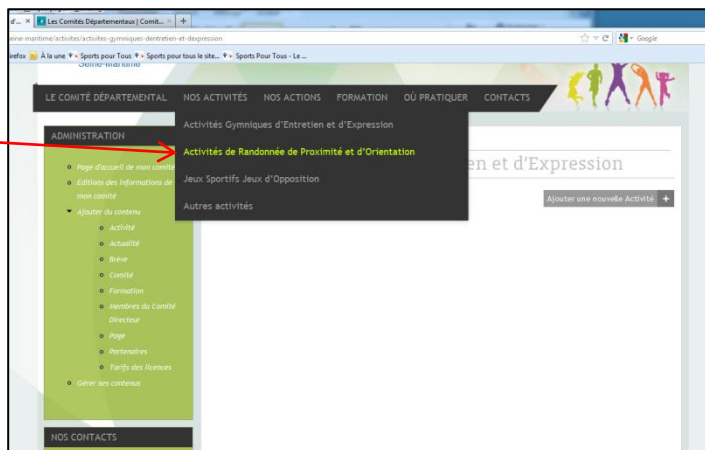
d'... × Les Comités Départementaux | Comit... × +

eine-maritime/activites/activites-gymniques-dentretien-et-dexpression

Google

efox À la une Sports pour Tous Sports pour tous le site... Sports Pour Tous - Le ...

Seine-Maritime

LE COMITÉ DÉPARTEMENTAL NOS ACTIVITÉS NOS ACTIONS FORMATION OÙ PRATIQUER CONTACTS

Activités Gymniques d'Entretien et d'Expression
Activités de Randonnée de Proximité et d'Orientation
Jeux Sportifs Jeux d'Opposition
Autres activités

ADMINISTRATION

Page d'accueil de mon comité
Editions des informations de mon comité
Ajouter du contenu
Activité
Actualité
Brève
Comité
Formation
Membres du Comité Directeur
Page
Partenaires
Tarifs des licences
Gérer ses contenus

en et d'Expression

Ajouter une nouvelle Activité +

NOS CONTACTS